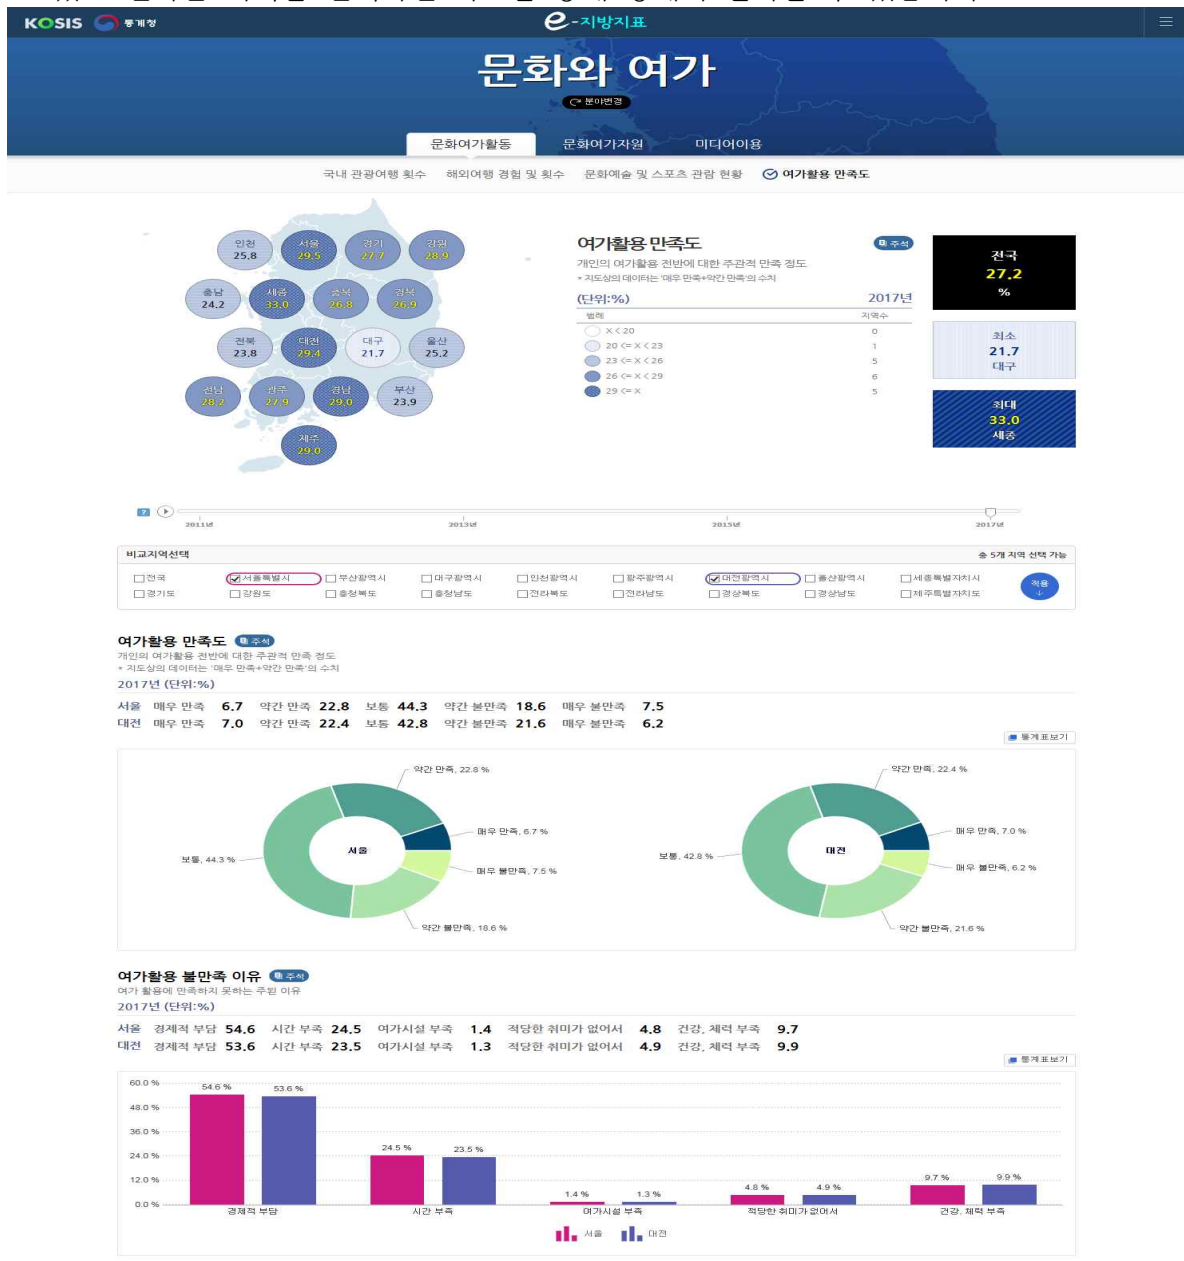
KOSIS 통계청

e-지방지표

문화와 여가

분야변경

문화여가활동 문화여가자원 미디어이용

국내 관광여행 횟수 해외여행 경험 및 횟수 문화예술 및 스포츠 관람 현황 여가활용 만족도

인천 25.8
서울 29.5
경기 27.7
강원 28.9
충남 24.2
세종 33.0
충북 26.8
경북 26.9
전북 23.8
대전 29.4
대구 21.7
울산 25.2
전남 28.2
광주 27.9
경남 29.0
부산 23.9
제주 29.0

여가활용 만족도 주석
개인의 여가활용 전반에 대한 주관적 만족 정도
* 지도상의 데이터는 '매우 만족+약간 만족'의 수치
(단위:%) 2017년

| 범례 | 지역수 |
|---|---|
| x < 20 | 0 |
| 20 <= x < 23 | 1 |
| 23 <= x < 26 | 5 |
| 26 <= x < 29 | 6 |
| 29 <= x | 5 |

전국
27.2
%

최소
21.7
대구

최대
33.0
세종

2011년 2013년 2015년 2017년

비교지역선택 총 5개 지역 선택 가능
전국 서울특별시 부산광역시 대구광역시 인천광역시 광주광역시 대전광역시 울산광역시 세종특별자치시
경기도 강원도 충청북도 충청남도 전라북도 전라남도 경상북도 경상남도 제주특별자치도
적용

여가활용 만족도 주석
개인의 여가활용 전반에 대한 주관적 만족 정도
* 지도상의 데이터는 '매우 만족+약간 만족'의 수치
2017년 (단위:%)
서울 매우 만족 6.7 약간 만족 22.8 보통 44.3 약간 불만족 18.6 매우 불만족 7.5
대전 매우 만족 7.0 약간 만족 22.4 보통 42.8 약간 불만족 21.6 매우 불만족 6.2
통계표보기

약간 만족, 22.8 %
매우 만족, 6.7 %
서울
보통, 44.3 %
매우 불만족, 7.5 %
약간 불만족, 18.6 %

약간 만족, 22.4 %
매우 만족, 7.0 %
대전
보통, 42.8 %
매우 불만족, 6.2 %
약간 불만족, 21.6 %

여가활용 불만족 이유 주석
여가 활용에 만족하지 못하는 주된 이유
2017년 (단위:%)
서울 경제적 부담 54.6 시간 부족 24.5 여가시설 부족 1.4 적당한 취미가 없어서 4.8 건강, 체력 부족 9.7
대전 경제적 부담 53.6 시간 부족 23.5 여가시설 부족 1.3 적당한 취미가 없어서 4.9 건강, 체력 부족 9.9
통계표보기

60.0 %
48.0 %
36.0 %
24.0 %
12.0 %
0.0 %
54.6 % 53.6 % 24.5 % 23.5 % 1.4 % 1.3 % 4.8 % 4.9 % 9.7 % 9.9 %
경제적 부담 시간 부족 여가시설 부족 적당한 취미가 없어서 건강, 체력 부족
서울 대전